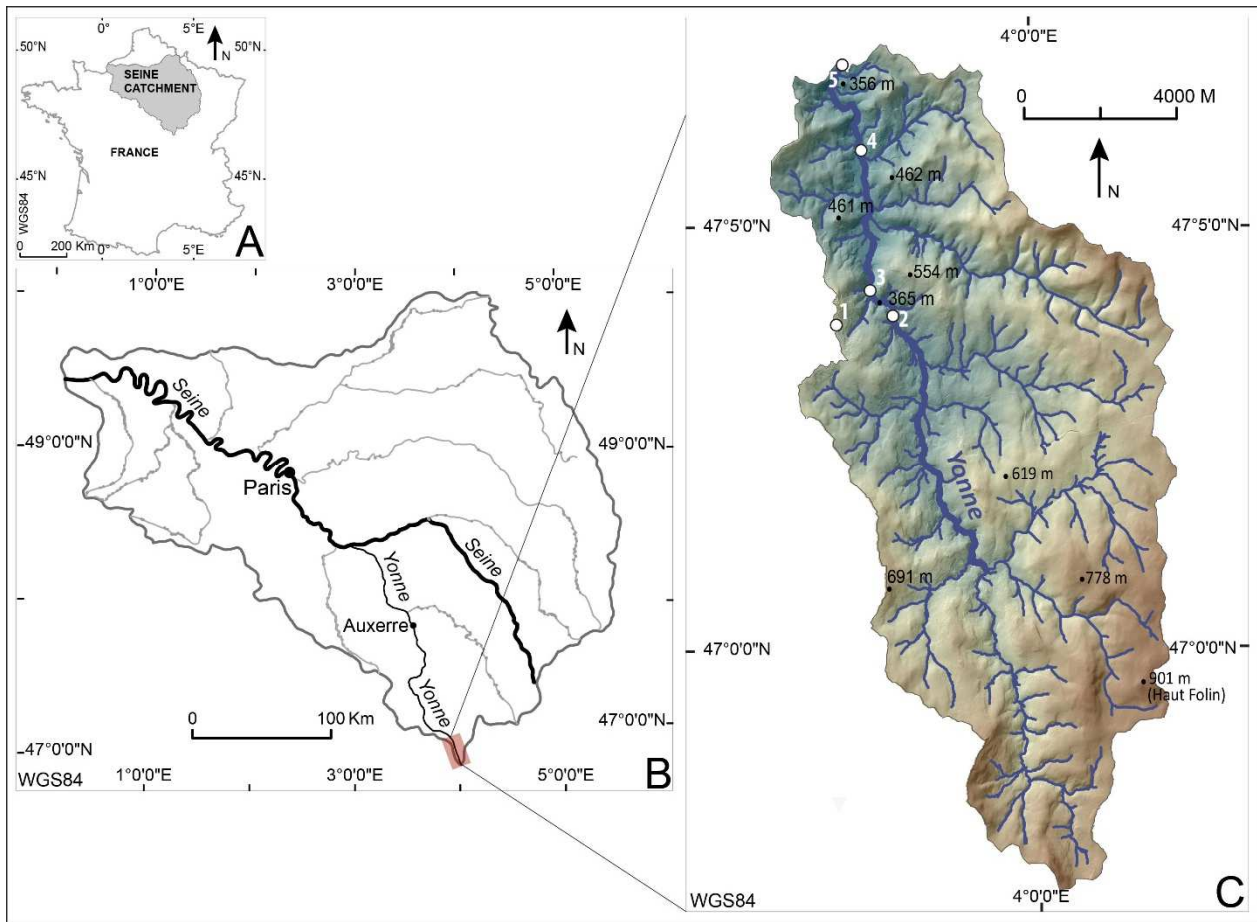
0°
5°E
50°N
50°N
N
SEINE CATCHMENT
FRANCE
45°N
45°N
WGS84
0
200 Km
0°
5°E
A

1°0'0"E
3°0'0"E
5°0'0"E
N
Seine
49°0'0"N
49°0'0"N
Paris
Yonne
Seine
Auxerre
Yonne
0
100 Km
47°0'0"N
47°0'0"N
WGS84
1°0'0"E
3°0'0"E
5°0'0"E
B

4°0'0"E
5
356 m
0
4000 M
4
N
462 m
461 m
47°5'0"N
47°5'0"N
3
554 m
365 m
1
2
619 m
Yonne
691 m
778 m
47°0'0"N
47°0'0"N
901 m
(Haut Folin)
WGS84
4°0'0"E
C